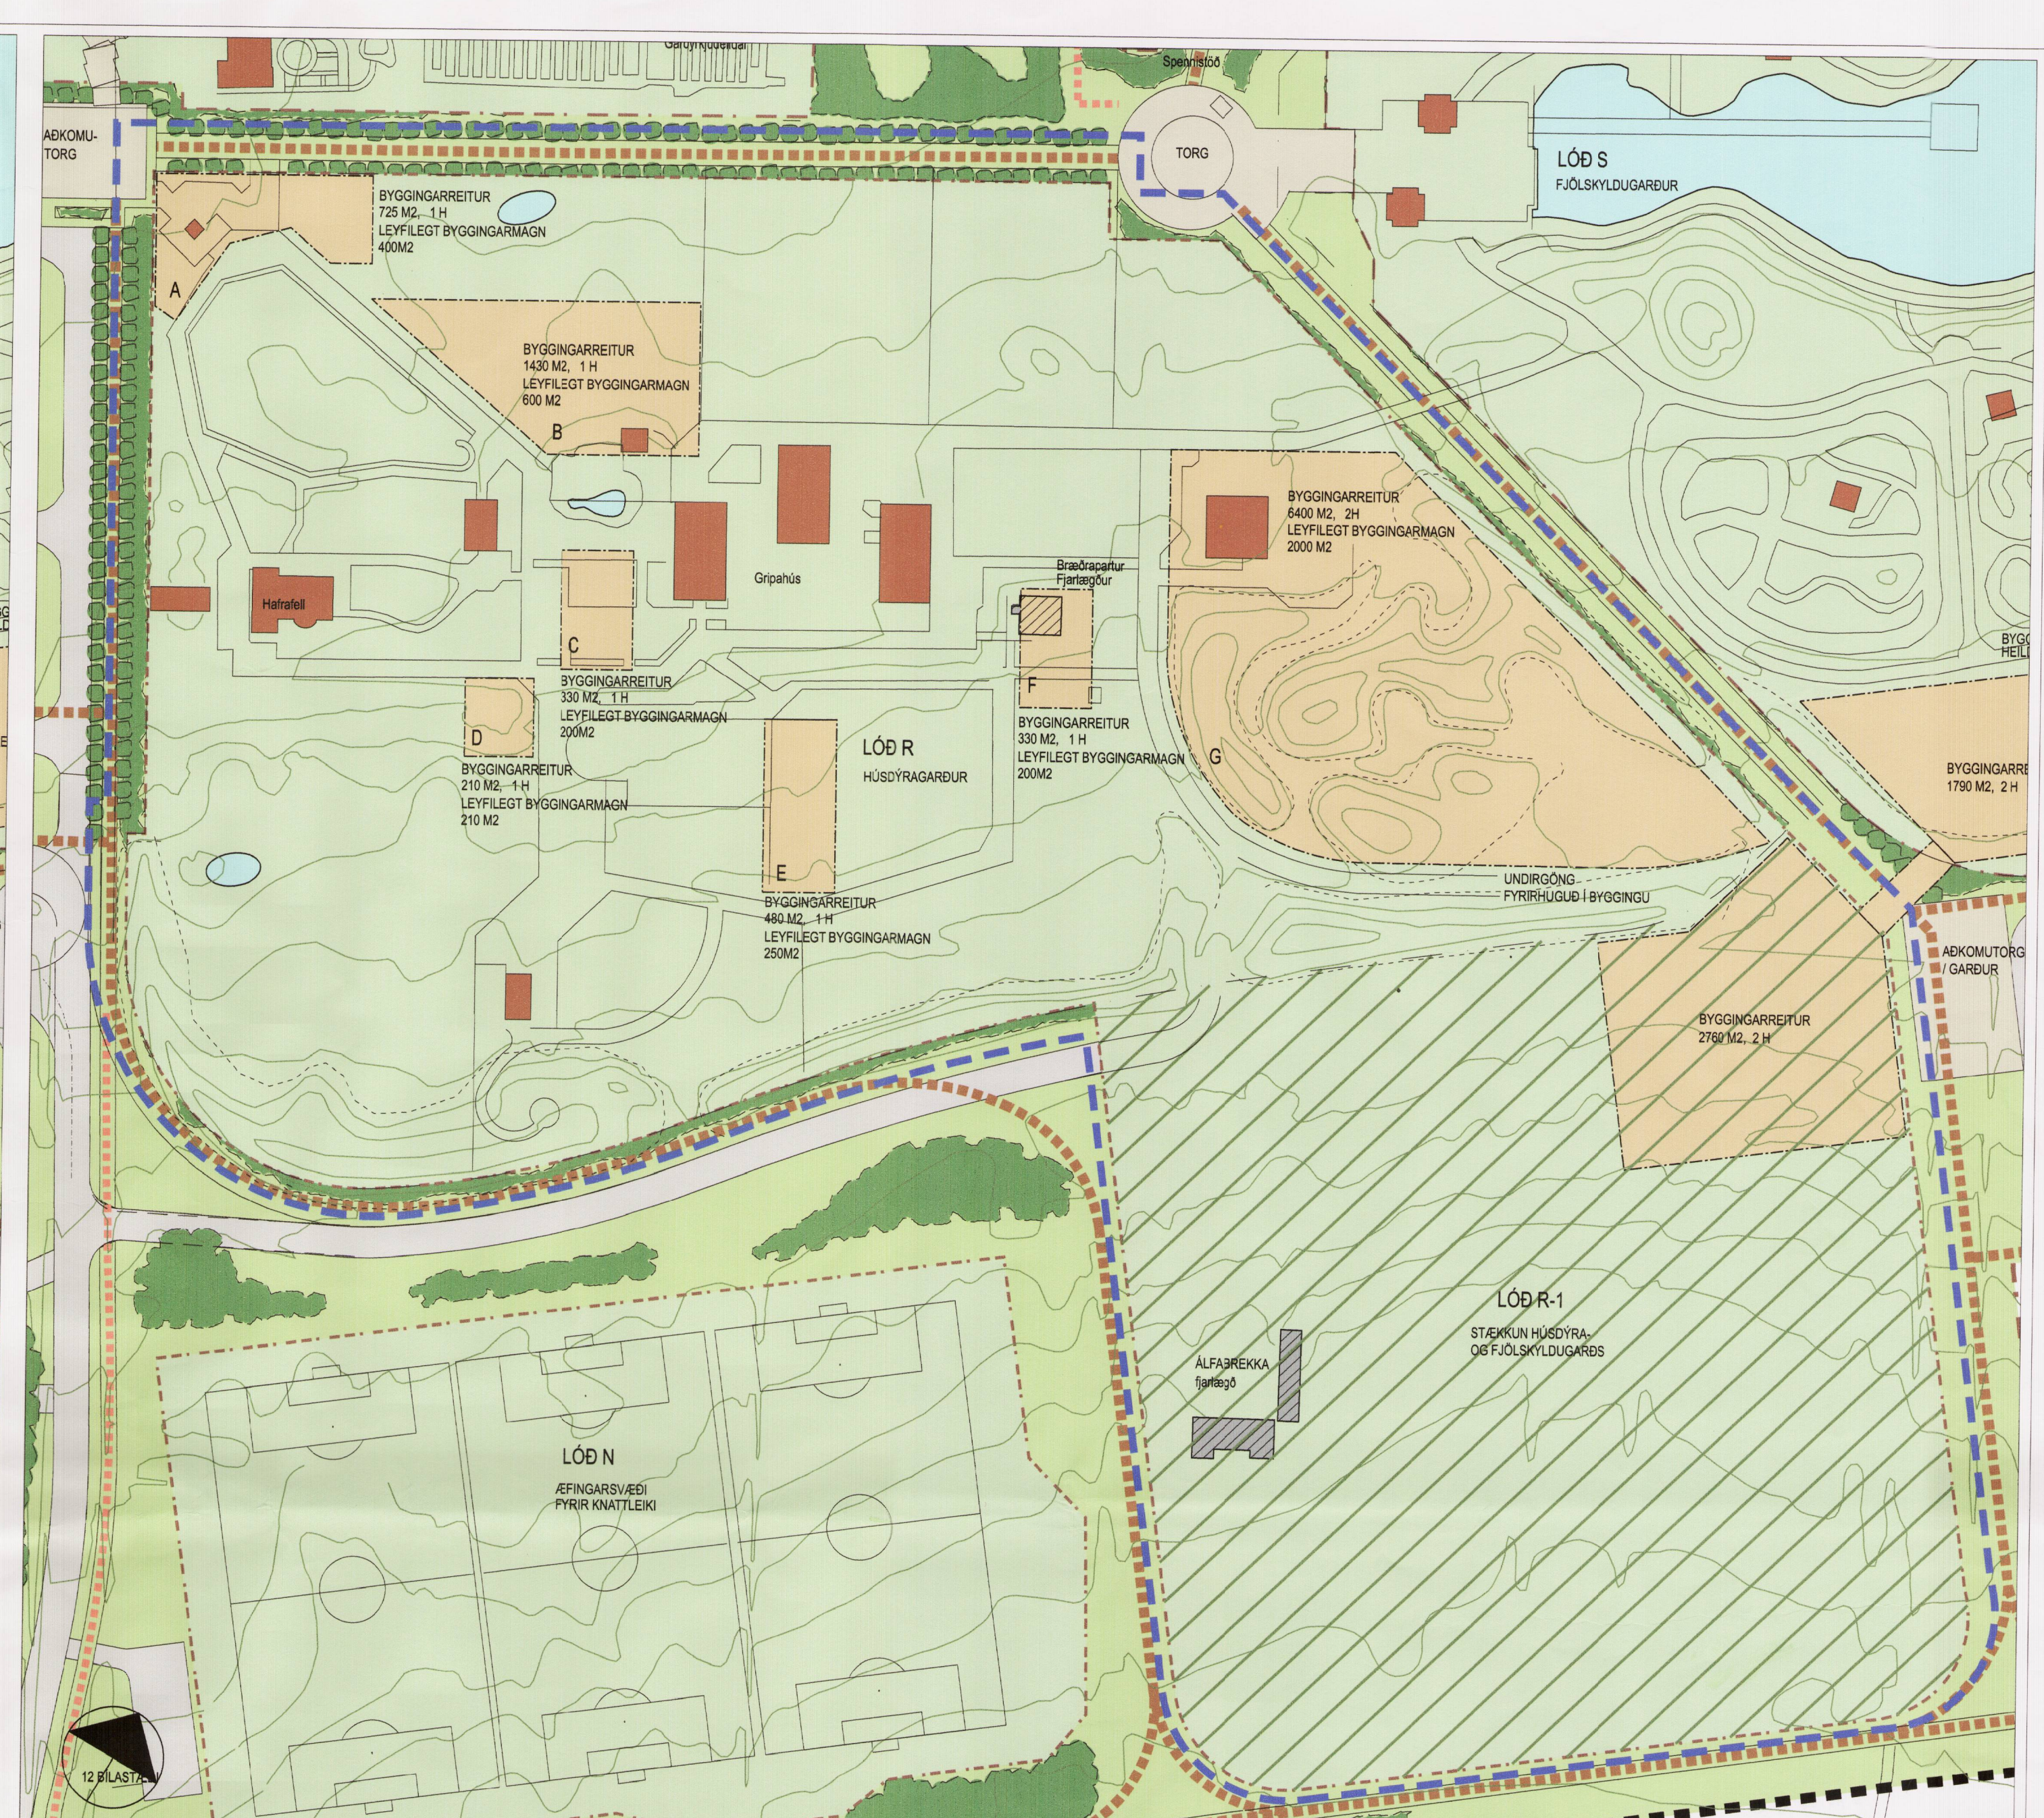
Garðyrkjudeild
Spennistöð
AÐKOMU-
TORG
TORG
LÓÐ S
FJÖLSKYLDUGARÐUR
BYGGINGARREITUR
725 M2, 1 H
LEYFILEGT BYGGINGARMAGN
400M2
A
BYGGINGARREITUR
1430 M2, 1 H
LEYFILEGT BYGGINGARMAGN
600 M2
B
BYGGINGARREITUR
6400 M2, 2H
LEYFILEGT BYGGINGARMAGN
2000 M2
Hafrafell
Gripahús
Bræðrapartur
Fjárlægður
C
BYGGINGARREITUR
330 M2, 1 H
LEYFILEGT BYGGINGARMAGN
200M2
D
BYGGINGARREITUR
210 M2, 1 H
LEYFILEGT BYGGINGARMAGN
210 M2
LÓÐ R
HÚSDÝRAGARÐUR
F
BYGGINGARREITUR
330 M2, 1 H
LEYFILEGT BYGGINGARMAGN
200M2
G
BYGG
HEIL
BYGGINGARRE
1790 M2, 2 H
E
BYGGINGARREITUR
480 M2, 1 H
LEYFILEGT BYGGINGARMAGN
250M2
UNDIRGÖNG
FYRIRHUGUÐ Í BYGGINGU
AÐKOMUTORG
/ GARÐUR
BYGGINGARREITUR
2760 M2, 2 H
LÓÐ R-1
STÆKKUN HÚSDÝRA-
OG FJÖLSKYLDUGARÐS
ÁLFABREKKA
fjarlægð
LÓÐ N
ÆFINGARSVÆÐI
FYRIR KNATTLEIKI
12 BÍLASTÆ